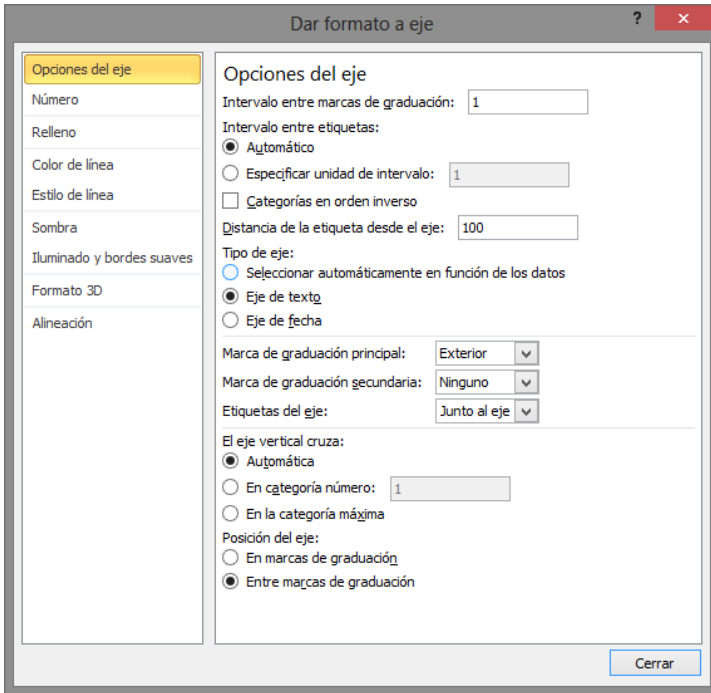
Dar formato a eje

?

Opciones del eje
Número
Relleno
Color de línea
Estilo de línea
Sombra
Iluminado y bordes suaves
Formato 3D
Alineación

Opciones del eje

Intervalo entre marcas de graduación: 1

Intervalo entre etiquetas:
Automático
Especificar unidad de intervalo: 1
Categorías en orden inverso
Distancia de la etiqueta desde el eje: 100

Tipo de eje:
Seleccionar automáticamente en función de los datos
Eje de texto
Eje de fecha

Marca de graduación principal: Exterior
Marca de graduación secundaria: Ninguno
Etiquetas del eje: Junto al eje

El eje vertical cruza:
Automática
En categoría número: 1
En la categoría máxima

Posición del eje:
En marcas de graduación
Entre marcas de graduación

Cerrar